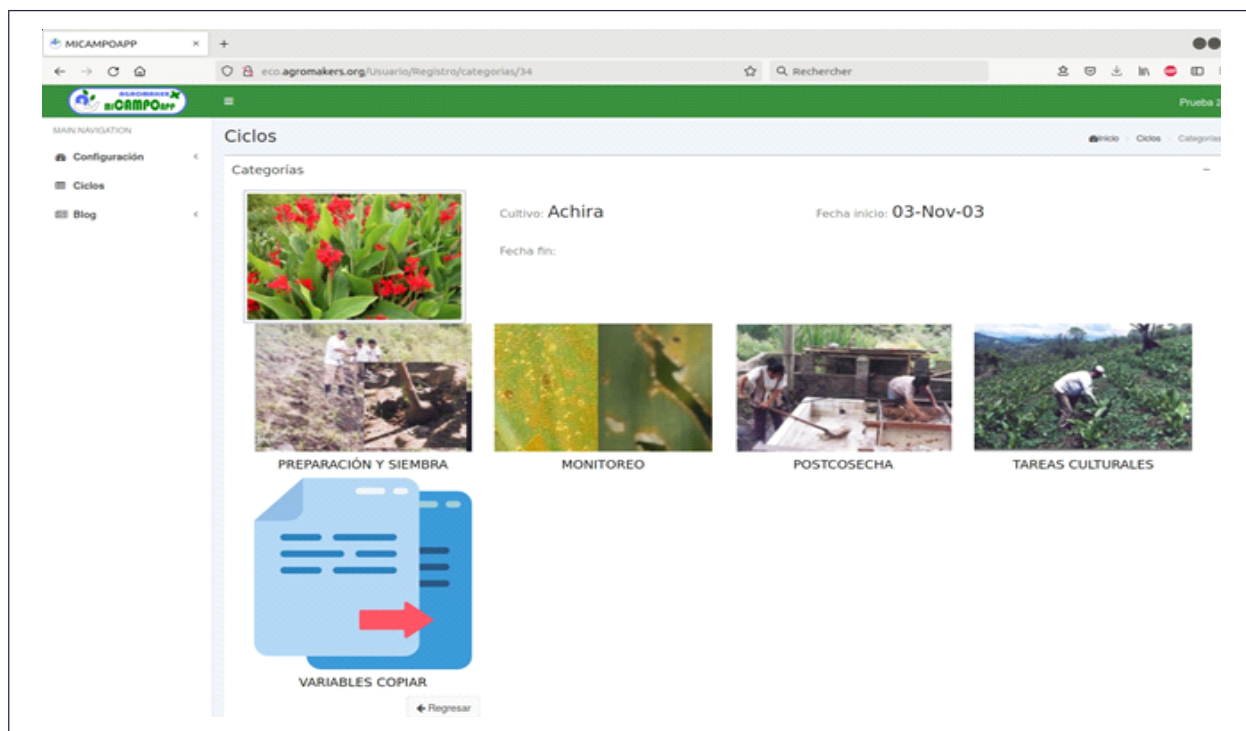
MICAMPOAPP ×
+
eco.agromakers.org/Usuario/Registro/categorias/34
Rechercher
AGROMAKER MiCAMPOapp
≡
Prueba 2
MAIN NAVIGATION
Configuración
Ciclos
Blog
Ciclos
Inicio > Ciclos > Categorías
Categorías
Cultivo: Achira
Fecha inicio: 03-Nov-03
Fecha fin:
PREPARACIÓN Y SIEMBRA
MONITOREO
POSTCOSECHA
TAREAS CULTURALES
VARIABLES COPIAR
Regresar